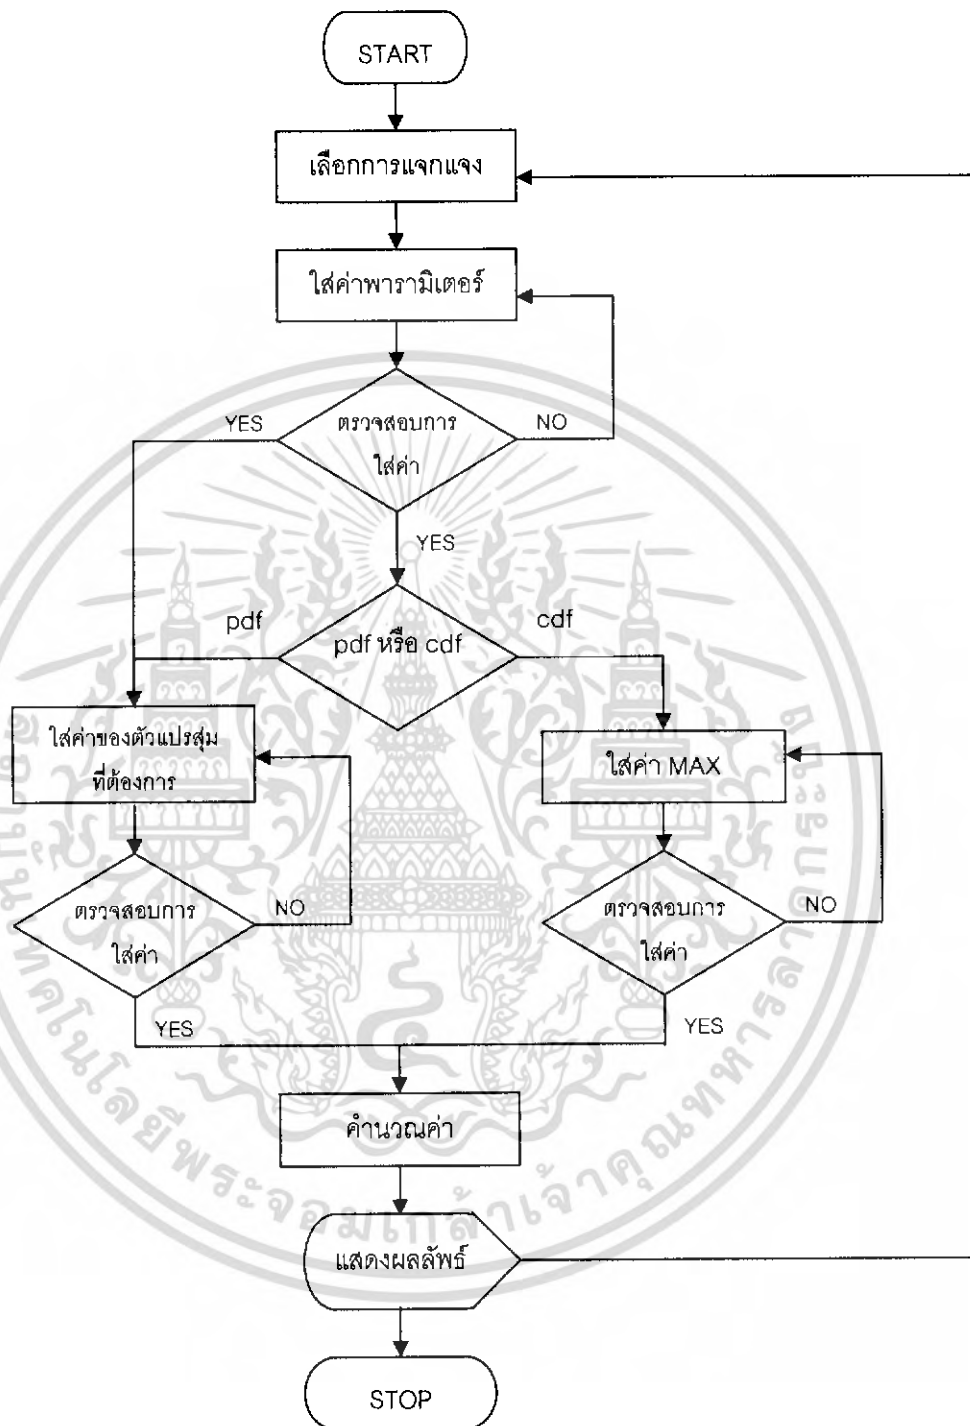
START

เลือกการแจกแจง

ใส่ค่าพารามิเตอร์

YES

ตรวจสอบการใส่ค่า

NO

YES

pdf

pdf หรือ cdf

cdf

ใส่ค่าของตัวแปรสุ่มที่ต้องการ

ใส่ค่า MAX

ตรวจสอบการใส่ค่า

NO

ตรวจสอบการใส่ค่า

NO

YES

YES

คำนวณค่า

แสดงผลลัพธ์

STOP

มหาวิทยาลัยเทคโนโลยีพระจอมเกล้าเจ้าคุณทหารลาดกระบัง